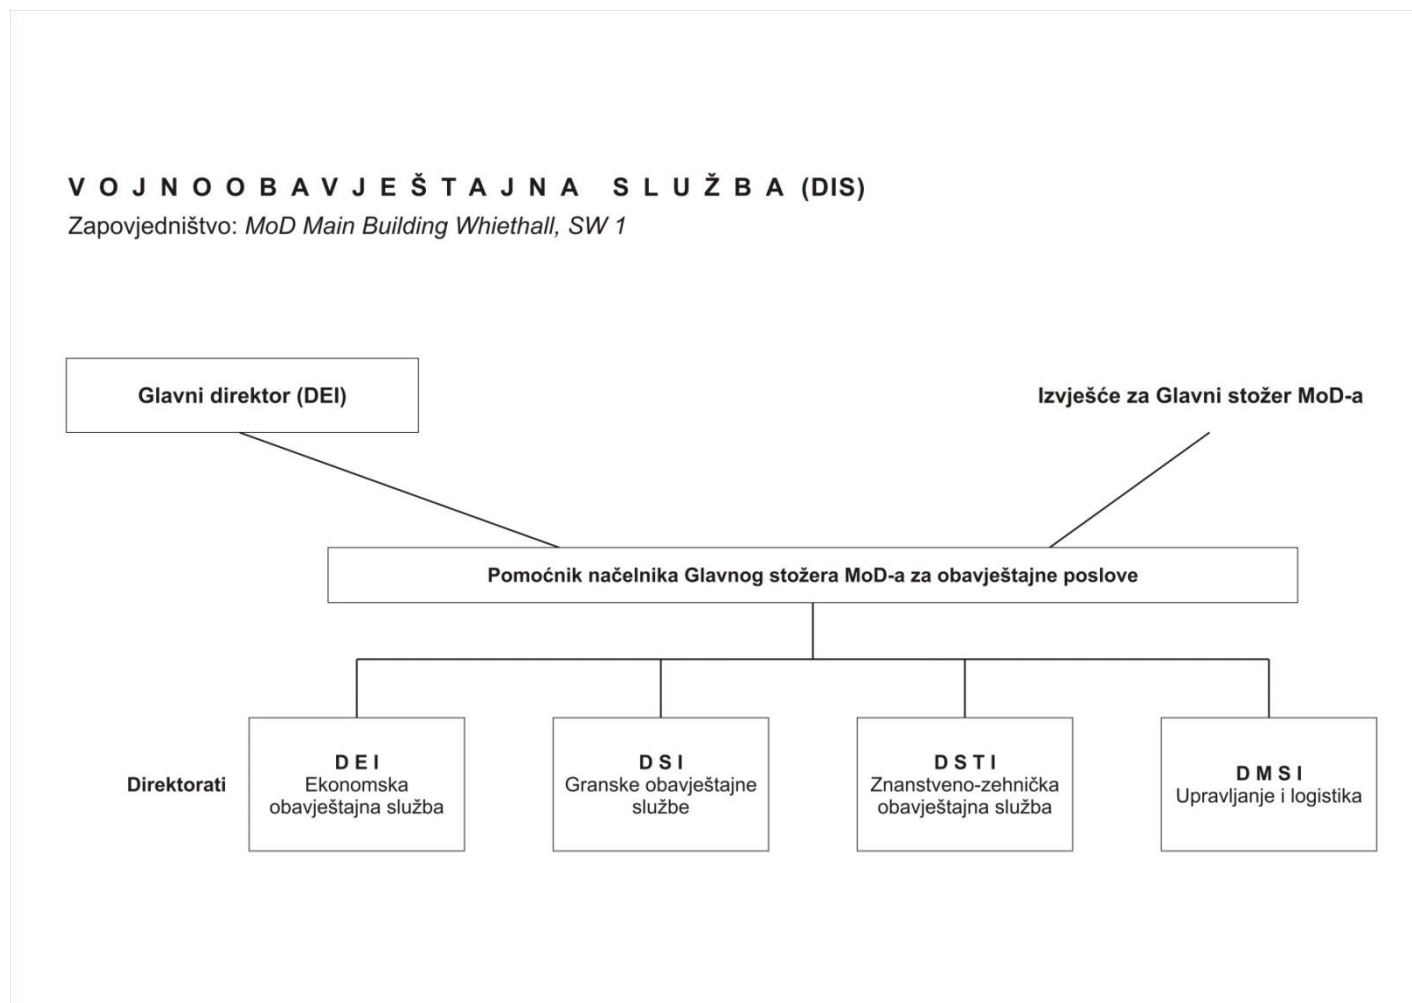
V O J N O O B A V J E Š T A J N A  S L U Ž B A (DIS)
Zapovjedništvo: MoD Main Building Whiethall, SW 1

Glavni direktor (DEI)

Izvješće za Glavni stožer MoD-a

Pomoćnik načelnika Glavnog stožera MoD-a za obavještajne poslove

Direktorati

D E I
Ekonomska obavještajna služba

D S I
Granske obavještajne službe

D S T I
Znanstveno-zehnička obavještajna služba

D M S I
Upravljanje i logistika